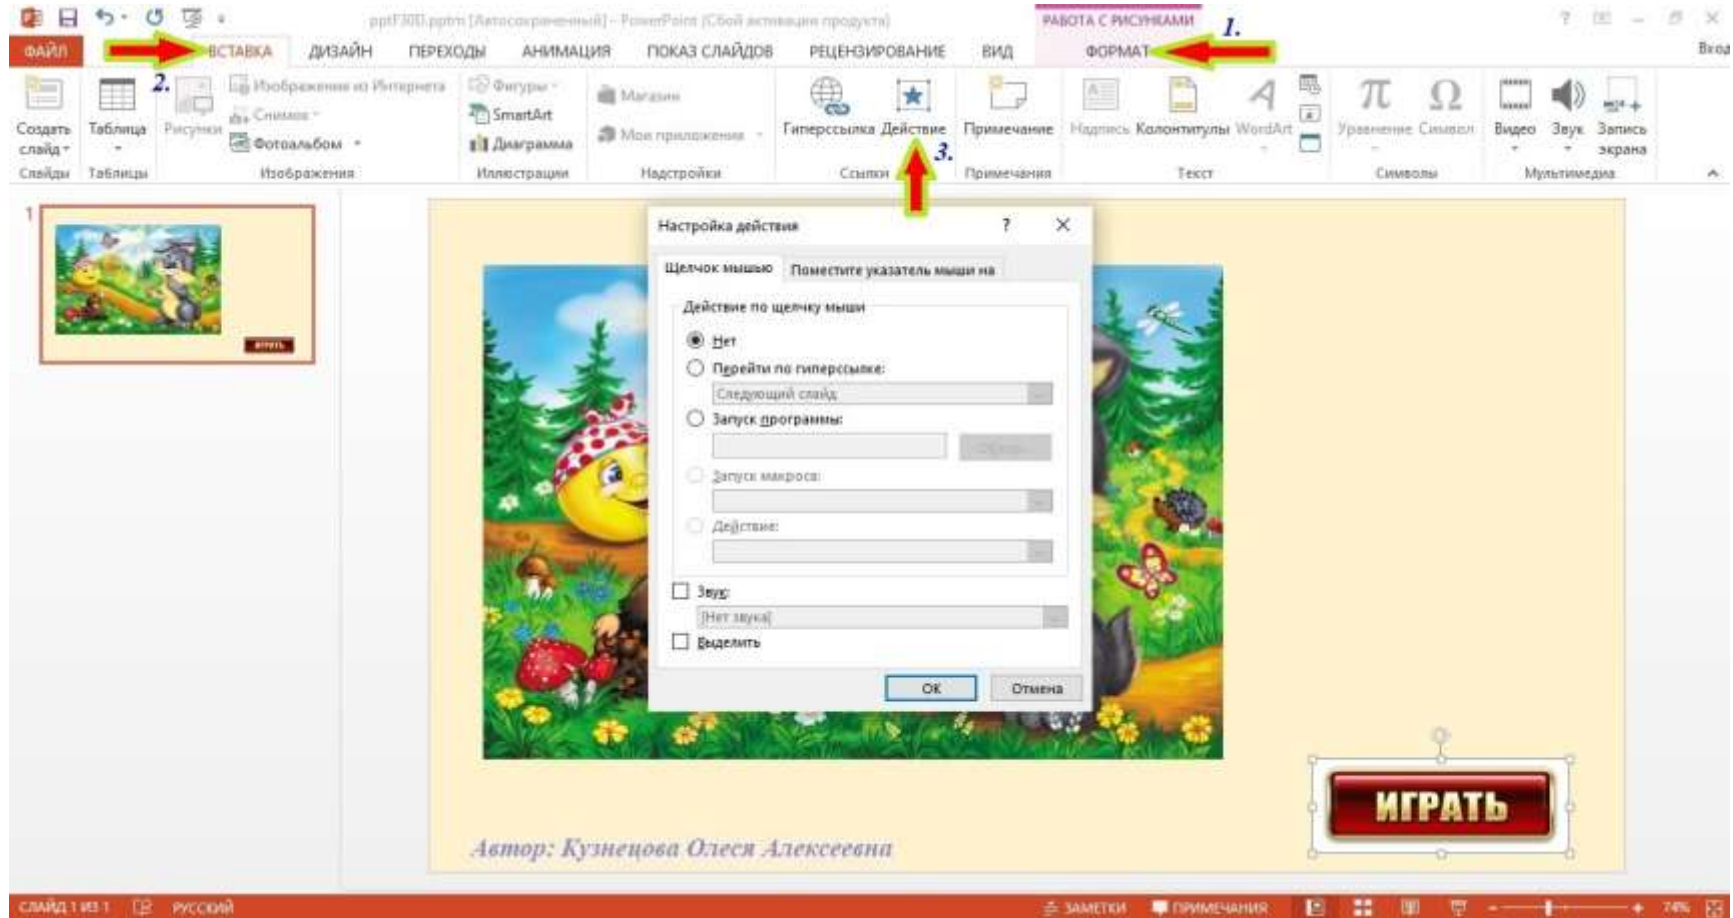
pptf300.pptm [Автосохраненный] - PowerPoint (Сбой активации продукта)
РАБОТА С РИСУНКАМИ 1.
? – ✕
ФАЙЛ ВСТАВКА ДИЗАЙН ПЕРЕХОДЫ АНИМАЦИЯ ПОКАЗ СЛАЙДОВ РЕЦЕНЗИРОВАНИЕ ВИД ФОРМАТ
Вход

2.
Создать слайд
Таблица
Рисунки
Изображения из Интернета
Снимок
Фотоальбом
Фигуры
SmartArt
Диаграмма
Магазин
Мои приложения
Гиперссылка
Действие
3.
Примечание
Надпись
Колонтитулы
WordArt
Уравнение
Символ
Видео
Звук
Запись экрана
Слайды
Таблицы
Изображения
Иллюстрации
Надстройки
Ссылки
Примечания
Текст
Символы
Мультимедиа

1

ИГРАТЬ

Настройка действия
?
Щелчок мышью
Поместите указатель мыши на
Действие по щелчку мыши
Нет
Перейти по гиперссылке:
Следующий слайд
Запуск программы:
Обзор...
Запуск макроса:
Действие:
Звук:
[Нет звука]
Выделить
ОК
Отмена

ИГРАТЬ

Автор: Кузнецова Олеся Алексеевна

СЛАЙД 1 ИЗ 1 РУССКИЙ ЗАМЕТКИ ПРИМЕЧАНИЯ 74%